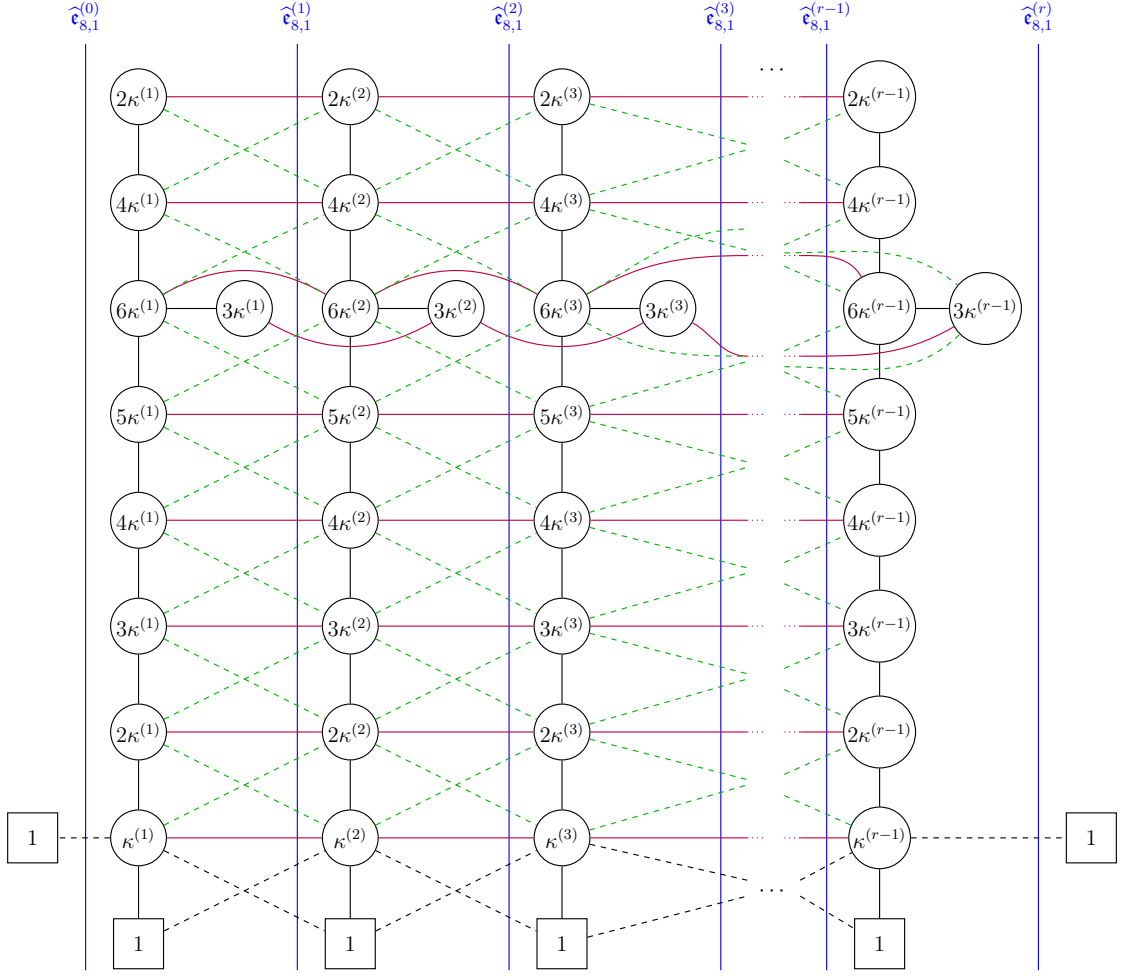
$\widehat{\mathfrak{e}}_{8,1}^{(0)}$ $\widehat{\mathfrak{e}}_{8,1}^{(1)}$ $\widehat{\mathfrak{e}}_{8,1}^{(2)}$ $\widehat{\mathfrak{e}}_{8,1}^{(3)}$ $\widehat{\mathfrak{e}}_{8,1}^{(r-1)}$ $\widehat{\mathfrak{e}}_{8,1}^{(r)}$

$\cdots$

$2\kappa^{(1)}$ $2\kappa^{(2)}$ $2\kappa^{(3)}$ $2\kappa^{(r-1)}$

$4\kappa^{(1)}$ $4\kappa^{(2)}$ $4\kappa^{(3)}$ $4\kappa^{(r-1)}$

$6\kappa^{(1)}$ $3\kappa^{(1)}$ $6\kappa^{(2)}$ $3\kappa^{(2)}$ $6\kappa^{(3)}$ $3\kappa^{(3)}$ $6\kappa^{(r-1)}$ $3\kappa^{(r-1)}$

$5\kappa^{(1)}$ $5\kappa^{(2)}$ $5\kappa^{(3)}$ $5\kappa^{(r-1)}$

$4\kappa^{(1)}$ $4\kappa^{(2)}$ $4\kappa^{(3)}$ $4\kappa^{(r-1)}$

$3\kappa^{(1)}$ $3\kappa^{(2)}$ $3\kappa^{(3)}$ $3\kappa^{(r-1)}$

$2\kappa^{(1)}$ $2\kappa^{(2)}$ $2\kappa^{(3)}$ $2\kappa^{(r-1)}$

1 $\kappa^{(1)}$ $\kappa^{(2)}$ $\kappa^{(3)}$ $\kappa^{(r-1)}$ 1

$\cdots$

1 1 1 1